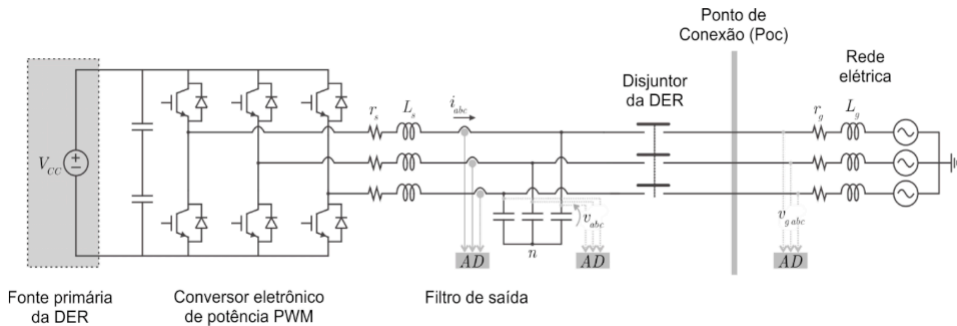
Ponto de Conexão (Poc)

Rede elétrica

Disjuntor da DER

$r_s$ $L_s$ $i_{abc}$

$r_g$ $L_g$

$V_{CC}$

$v_{abc}$

$v_{g\,abc}$

$n$

$AD$

$AD$

$AD$

Fonte primária da DER

Conversor eletrônico de potência PWM

Filtro de saída